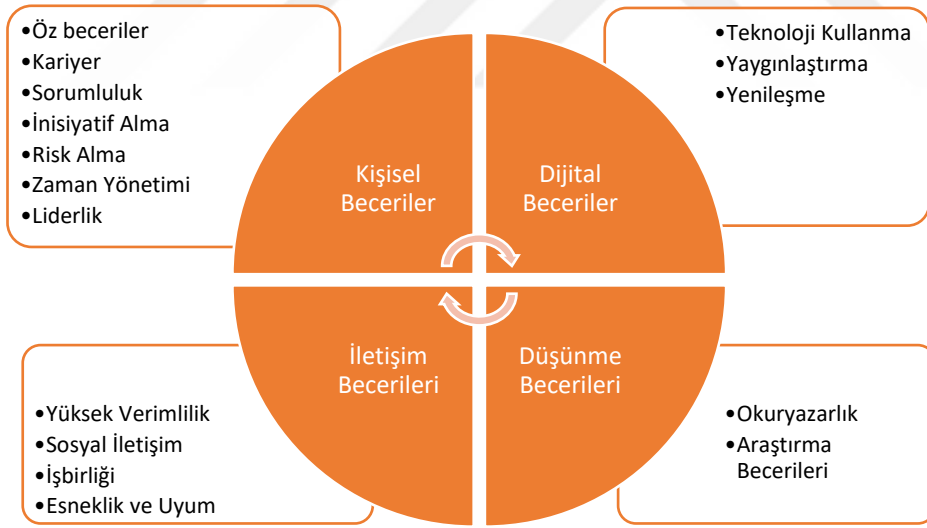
•Öz beceriler
•Kariyer
•Sorumluluk
•İnisiyatif Alma
•Risk Alma
•Zaman Yönetimi
•Liderlik

Kişisel Beceriler

Dijital Beceriler

•Teknoloji Kullanma
•Yaygınlaştırma
•Yenileşme

İletişim Becerileri

Düşünme Becerileri

•Yüksek Verimlilik
•Sosyal İletişim
•İşbirliği
•Esneklik ve Uyum

•Okuryazarlık
•Araştırma Becerileri